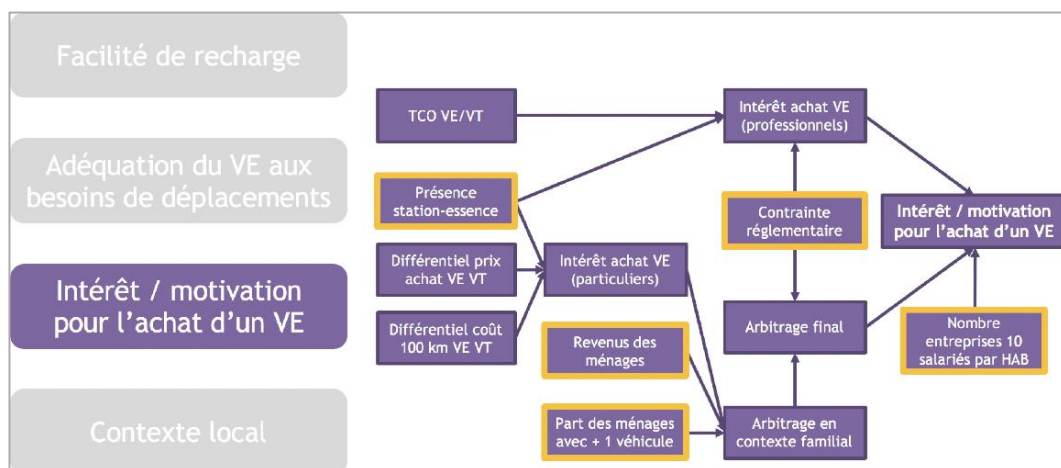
Facilité de recharge

Adéquation du VE aux besoins de déplacements

Intérêt / motivation pour l'achat d'un VE

Contexte local

TCO VE/VT

Présence station-essence

Différentiel prix achat VE VT

Différentiel coût 100 km VE VT

Intérêt achat VE (particuliers)

Revenus des ménages

Part des ménages avec + 1 véhicule

Intérêt achat VE (professionnels)

Contrainte réglementaire

Arbitrage final

Arbitrage en contexte familial

Intérêt / motivation pour l'achat d'un VE

Nombre entreprises 10 salariés par HAB